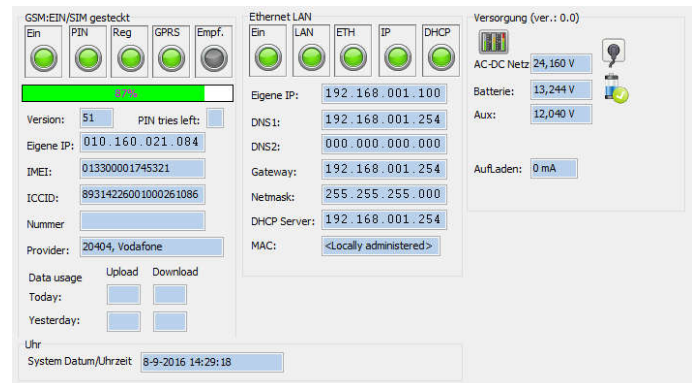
GSM:EIN/SIM gesteckt

Ein PIN Reg GPRS Empf.

87%

Version: 51 PIN tries left:

Eigene IP: 010.160.021.084

IMEI: 013300001745321

ICCID: 89314226001000261086

Nummer

Provider: 20404, Vodafone

Data usage Upload Download

Today:

Yesterday:

Ethernet LAN

Ein LAN ETH IP DHCP

Eigene IP: 192.168.001.100

DNS1: 192.168.001.254

DNS2: 000.000.000.000

Gateway: 192.168.001.254

Netmask: 255.255.255.000

DHCP Server: 192.168.001.254

MAC: <Locally administered>

Versorgung (ver.: 0.0)

AC-DC Netz 24,160 V

Batterie: 13,244 V

Aux: 12,040 V

Aufladen: 0 mA

Uhr

System Datum/Uhrzeit 8-9-2016 14:29:18